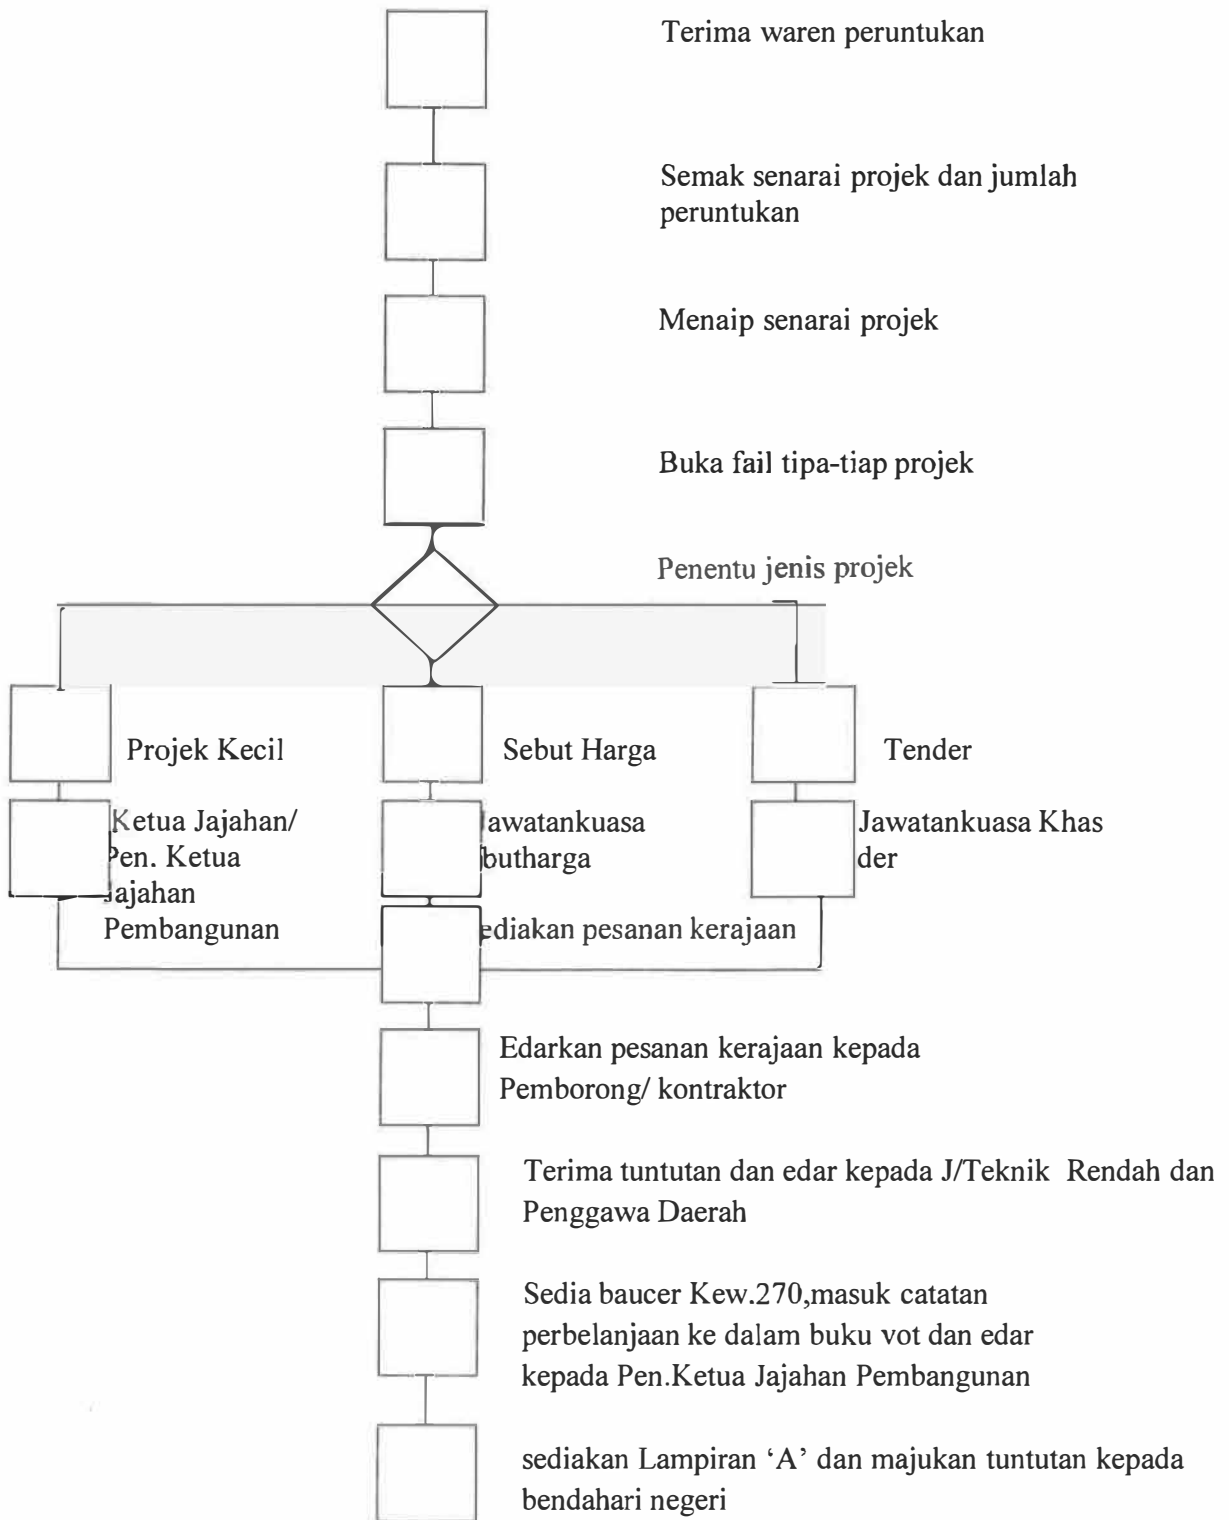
Terima waren peruntukan

Semak senarai projek dan jumlah peruntukan

Menaip senarai projek

Buka fail tipa-tiap projek

Penentu jenis projek

Projek Kecil

Sebut Harga

Tender

Ketua Jajahan/ Pen. Ketua Jajahan Pembangunan

Jawatankuasa butharga

Jawatankuasa Khas der

ediakan pesanan kerajaan

Edarkan pesanan kerajaan kepada Pemborong/ kontraktor

Terima tuntutan dan edar kepada J/Teknik Rendah dan Penggawa Daerah

Sedia baucer Kew.270,masuk catatan perbelanjaan ke dalam buku vot dan edar kepada Pen.Ketua Jajahan Pembangunan

sediakan Lampiran 'A' dan majukan tuntutan kepada bendahari negeri